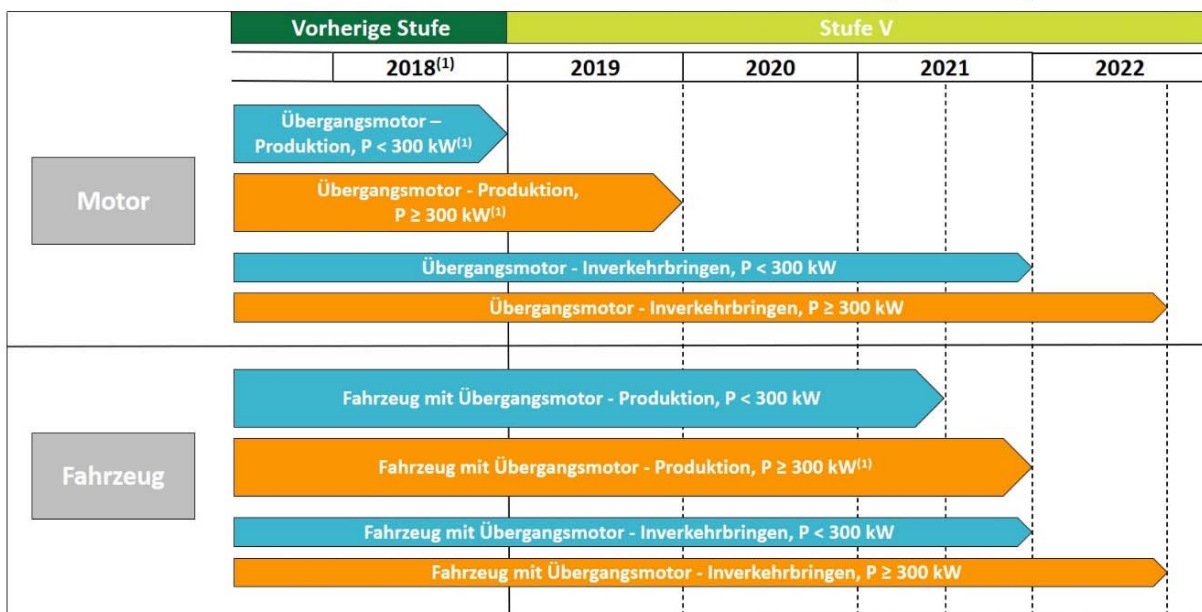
Vorherige Stufe

Stufe V

2018$^{(1)}$

2019

2020

2021

2022

Motor

Übergangsmotor – Produktion, P < 300 kW$^{(1)}$

Übergangsmotor - Produktion, P ≥ 300 kW$^{(1)}$

Übergangsmotor - Inverkehrbringen, P < 300 kW

Übergangsmotor - Inverkehrbringen, P ≥ 300 kW

Fahrzeug

Fahrzeug mit Übergangsmotor - Produktion, P < 300 kW

Fahrzeug mit Übergangsmotor - Produktion, P ≥ 300 kW$^{(1)}$

Fahrzeug mit Übergangsmotor - Inverkehrbringen, P < 300 kW

Fahrzeug mit Übergangsmotor - Inverkehrbringen, P ≥ 300 kW